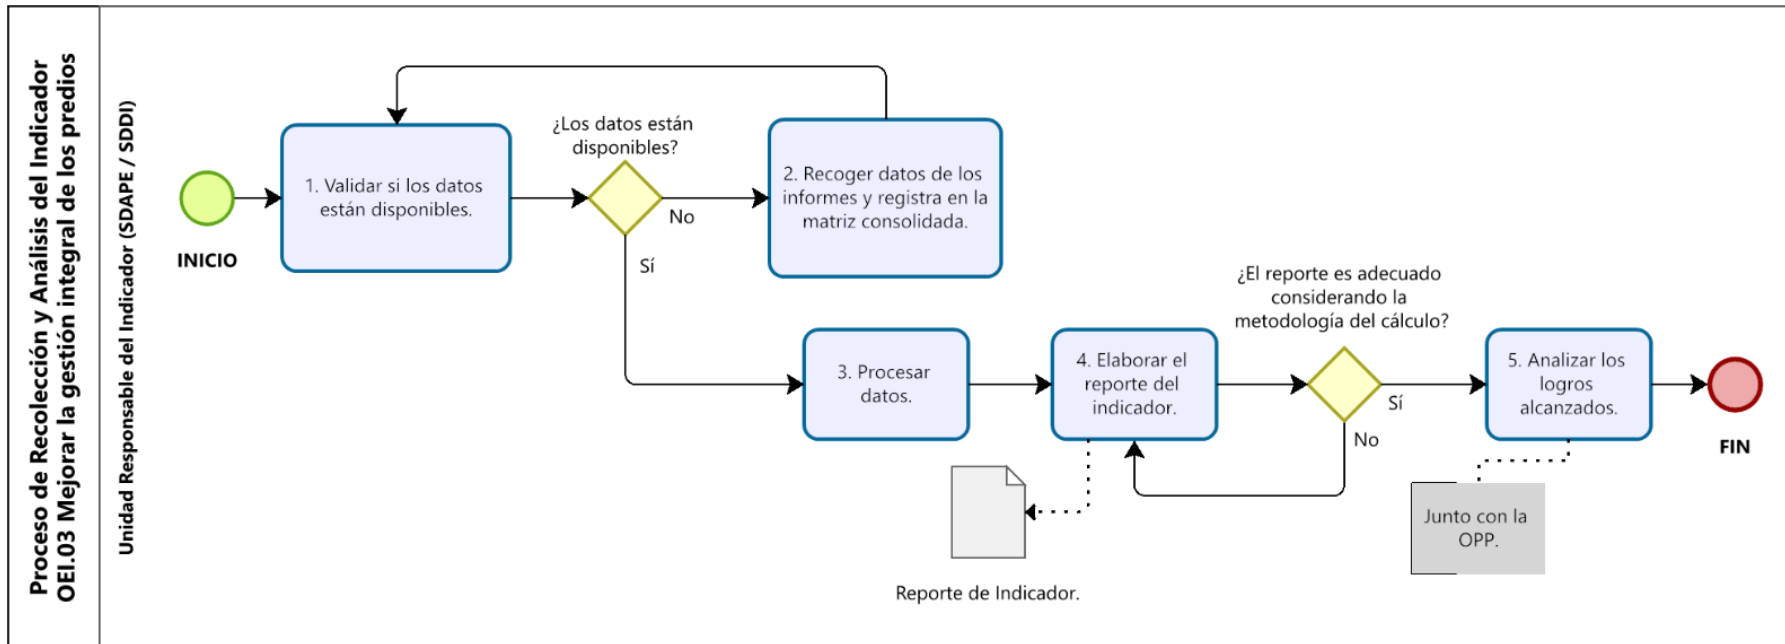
Proceso de Recolección y Análisis del Indicador OEI.03 Mejorar la gestión integral de los predios

Unidad Responsable del Indicador (SDAPE / SDDI)

INICIO

1. Validar si los datos están disponibles.

¿Los datos están disponibles?

No

Sí

2. Recoger datos de los informes y registra en la matriz consolidada.

3. Procesar datos.

4. Elaborar el reporte del indicador.

¿El reporte es adecuado considerando la metodología del cálculo?

Sí

No

5. Analizar los logros alcanzados.

FIN

Reporte de Indicador.

Junto con la OPP.